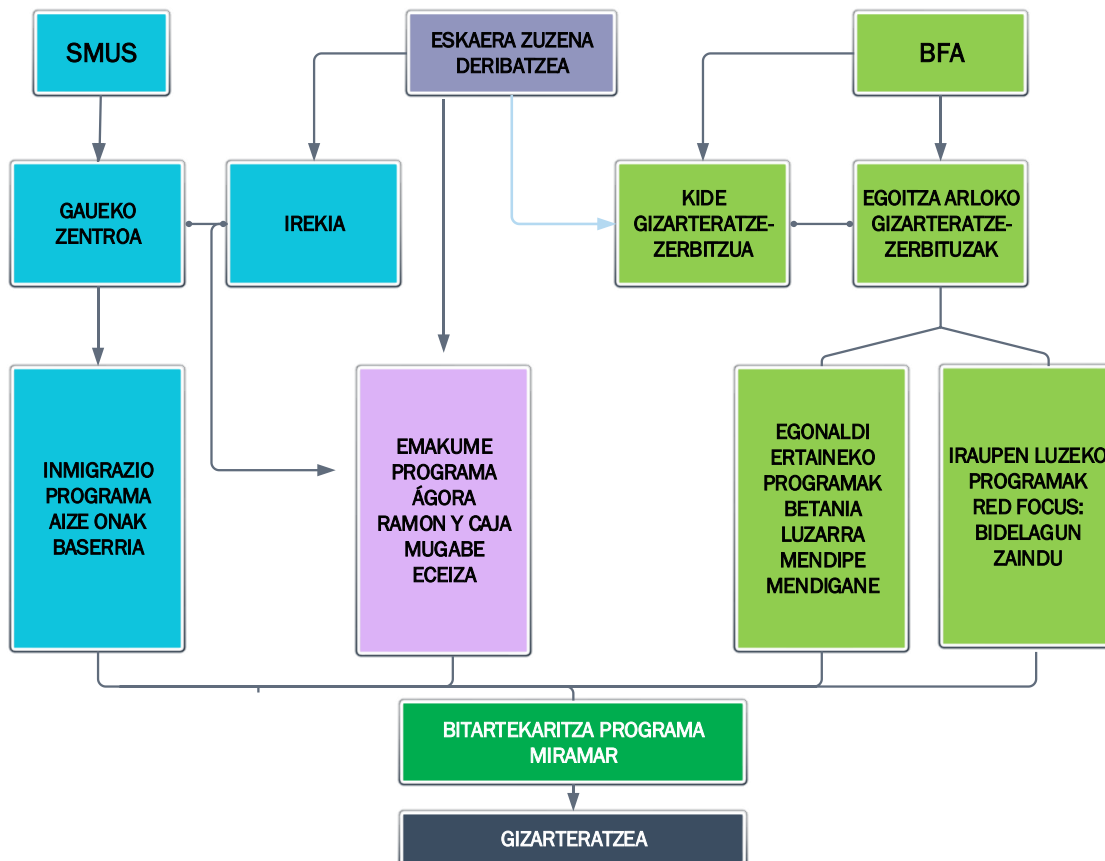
SMUS

ESKAERA ZUZENA DERIBATZEA

BFA

GAUEKO ZENTROA

IREKIA

KIDE GIZARTERATZE-ZERBITZUA

EGOITZA ARLOKO GIZARTERATZE-ZERBITUZAK

INMIGRAZIO PROGRAMA AIZE ONAK BASERRIA

EMAKUME PROGRAMA ÁGORA RAMON Y CAJA MUGABE ECEIZA

EGONALDI ERTAINEKO PROGRAMAK BETANIA LUZARRA MENDIPE MENDIGANE

IRAUPEN LUZEKO PROGRAMAK RED FOCUS: BIDELAGUN ZAINDU

BITARTEKARITZA PROGRAMA MIRAMAR

GIZARTERATZEA